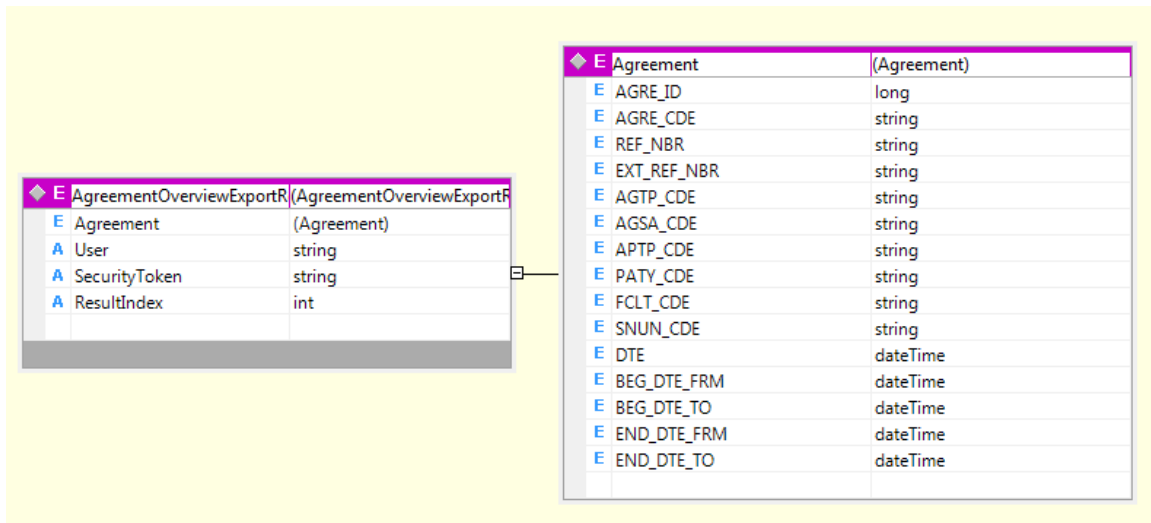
| E | AgreementOverviewExportR | (AgreementOverviewExportR |
|---|---|---|
| E | Agreement | (Agreement) |
| A | User | string |
| A | SecurityToken | string |
| A | ResultIndex | int |

| E | Agreement | (Agreement) |
|---|---|---|
| E | AGRE_ID | long |
| E | AGRE_CDE | string |
| E | REF_NBR | string |
| E | EXT_REF_NBR | string |
| E | AGTP_CDE | string |
| E | AGSA_CDE | string |
| E | APTP_CDE | string |
| E | PATY_CDE | string |
| E | FCLT_CDE | string |
| E | SNUN_CDE | string |
| E | DTE | dateTime |
| E | BEG_DTE_FRM | dateTime |
| E | BEG_DTE_TO | dateTime |
| E | END_DTE_FRM | dateTime |
| E | END_DTE_TO | dateTime |